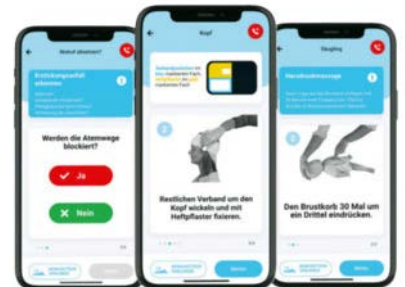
Notruf absetzen?

Erstickungsanfall erkennen

1

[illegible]

Werden die Atemwege blockiert?

Ja

Nein

Kopf

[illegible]

2

Restlichen Verband um den Kopf wickeln und mit Heftpflaster fixieren.

Weiter

Säugling

Herzdruckmassage

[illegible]

3

Den Brustkorb 30 Mal um ein Drittel eindrücken.

Weiter